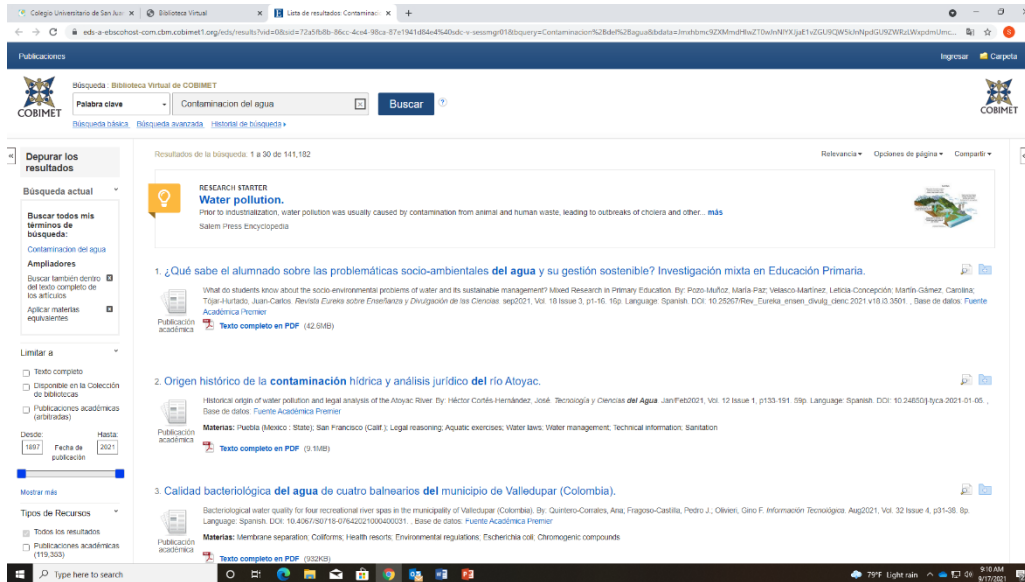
Colegio Universitario de San Ju... × | Biblioteca Virtual × | Lista de resultados: Contaminaci... × | +

eds-a-ebscohost-com.cbm.cobimet1.org/eds/results?vid=0&sid=72a5fb8b-86cc-4ce4-98ca-87e1941d84e4%40sdc-v-sessmgr01&bquery=Contaminacion%2Bdel%2Bagua&bdata=Jmxhbmc9ZXMmdHlwZT0wJnNlYXJjaE1vZGU9QW5kJnNpdGU9ZWRzLWxpdmUmc...

Publicaciones | Ingresar | Carpeta

COBIMET

Búsqueda : Biblioteca Virtual de COBIMET

Palabra clave | Contaminacion del agua | Buscar

Búsqueda básica | Búsqueda avanzada | Historial de búsquedas

Depurar los resultados

Búsqueda actual

Buscar todos mis términos de búsqueda:
Contaminacion del agua

Ampliadores
Buscar también dentro del texto completo de los artículos
Aplicar materias equivalentes

Limitar a
Texto completo
Disponible en la Colección de bibliotecas
Publicaciones académicas (arbitradas)
Desde: 1897 Fecha de publicación Hasta: 2021

Mostrar más

Tipos de Recursos
Todos los resultados
Publicaciones académicas (119,303)

Resultados de la búsqueda: 1 a 30 de 141,182

Relevancia | Opciones de página | Compartir

RESEARCH STARTER
Water pollution.
Prior to industrialization, water pollution was usually caused by contamination from animal and human waste, leading to outbreaks of cholera and other... más
Salem Press Encyclopedia

1. ¿Qué sabe el alumnado sobre las problemáticas socio-ambientales del agua y su gestión sostenible? Investigación mixta en Educación Primaria.
What do students know about the socio-environmental problems of water and its sustainable management? Mixed Research in Primary Education. By: Pozo-Muñoz, María-Paz; Velasco-Martínez, Leticia-Concepción; Martín Gámez, Carolina; Tójar-Hurtado, Juan-Carlos. Revista Eureka sobre Enseñanza y Divulgación de las Ciencias. sep2021, Vol. 18 Issue 3, p1-16. 16p. Language: Spanish. DOI: 10.25267/Rev_Eureka_ensen_divulg_cienc.2021.v18.i3.3501. , Base de datos: Fuente Académica Premier
Publicación académica
Texto completo en PDF (42.5MB)

2. Origen histórico de la contaminación hídrica y análisis jurídico del río Atoyac.
Historical origin of water pollution and legal analysis of the Atoyac River. By: Héctor Cortés-Hernández, José. Tecnología y Ciencias del Agua. Jan/Feb2021, Vol. 12 Issue 1, p133-191. 59p. Language: Spanish. DOI: 10.24850/j-tyca-2021-01-05. , Base de datos: Fuente Académica Premier
Publicación académica
Materias: Puebla (Mexico : State); San Francisco (Calif.); Legal reasoning; Aquatic exercises; Water laws; Water management; Technical information; Sanitation
Texto completo en PDF (9.1MB)

3. Calidad bacteriológica del agua de cuatro balnearios del municipio de Valledupar (Colombia).
Bacteriological water quality for four recreational river spas in the municipality of Valledupar (Colombia). By: Quintero-Corrales, Ana; Fragoso-Castilla, Pedro J.; Olivieri, Gino F. Información Tecnológica. Aug2021, Vol. 32 Issue 4, p31-38. 8p. Language: Spanish. DOI: 10.4067/S0718-07642021000400031. , Base de datos: Fuente Académica Premier
Publicación académica
Materias: Membrane separation; Coliforms; Health resorts; Environmental regulations; Escherichia coli; Chromogenic compounds
Texto completo en PDF (932KB)

Type here to search | 79°F Light rain | 9:10 AM 9/17/2021